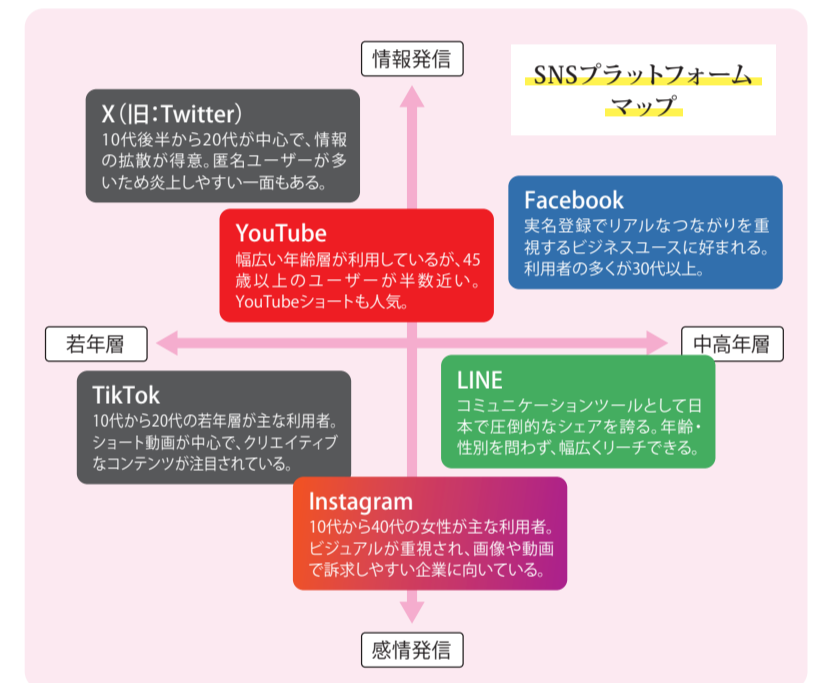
SNSプラットフォームマップ

情報発信

X(旧:Twitter)
10代後半から20代が中心で、情報の拡散が得意。匿名ユーザーが多いため炎上しやすい一面もある。

Facebook
実名登録でリアルなつながりを重視するビジネスユースに好まれる。利用者の多くが30代以上。

YouTube
幅広い年齢層が利用しているが、45歳以上のユーザーが半数近い。YouTubeショートも人気。

若年層

中高年層

TikTok
10代から20代の若年層が主な利用者。ショート動画が中心で、クリエイティブなコンテンツが注目されている。

LINE
コミュニケーションツールとして日本で圧倒的なシェアを誇る。年齢・性別を問わず、幅広くリーチできる。

Instagram
10代から40代の女性が主な利用者。ビジュアルが重視され、画像や動画で訴求しやすい企業に向いている。

感情発信